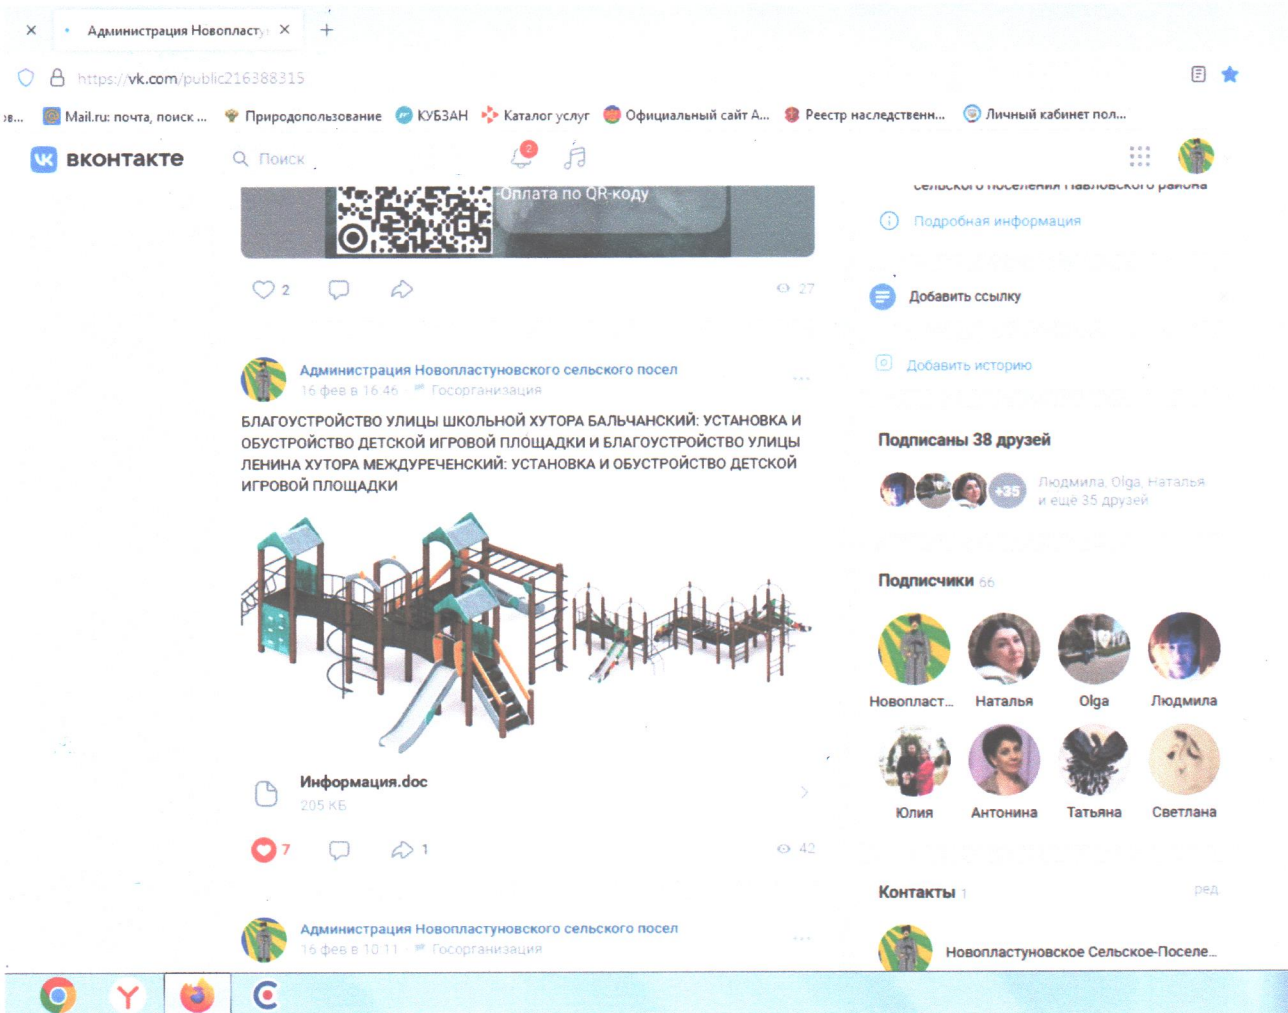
Администрация Новопласту ×
+

https://vk.com/public216388315

зв... Mail.ru: почта, поиск ... Природопользование КУБЗАН Каталог услуг Официальный сайт А... Реестр наследствен... Личный кабинет пол...

ВКонтакте Поиск 2

Оплата по QR-коду

2 27

сельского поселения Павловского района

Подробная информация

Добавить ссылку

Добавить историю

Администрация Новопластуновского сельского посел
16 фев в 16:46 Госорганизация

БЛАГОУСТРОЙСТВО УЛИЦЫ ШКОЛЬНОЙ ХУТОРА БАЛЬЧАНСКИЙ: УСТАНОВКА И ОБУСТРОЙСТВО ДЕТСКОЙ ИГРОВОЙ ПЛОЩАДКИ И БЛАГОУСТРОЙСТВО УЛИЦЫ ЛЕНИНА ХУТОРА МЕЖДУРЕЧЕНСКИЙ: УСТАНОВКА И ОБУСТРОЙСТВО ДЕТСКОЙ ИГРОВОЙ ПЛОЩАДКИ

Подписаны 38 друзей

+35 Людмила, Olga, Наталья и ещё 35 друзей

Подписчики 66

Новопласт... Наталья Olga Людмила

Юлия Антонина Татьяна Светлана

Информация.doc
205 КБ

7 1 42

Контакты 1 ред

Администрация Новопластуновского сельского посел
16 фев в 10:11 Госорганизация

Новопластуновское Сельское-Поселе...